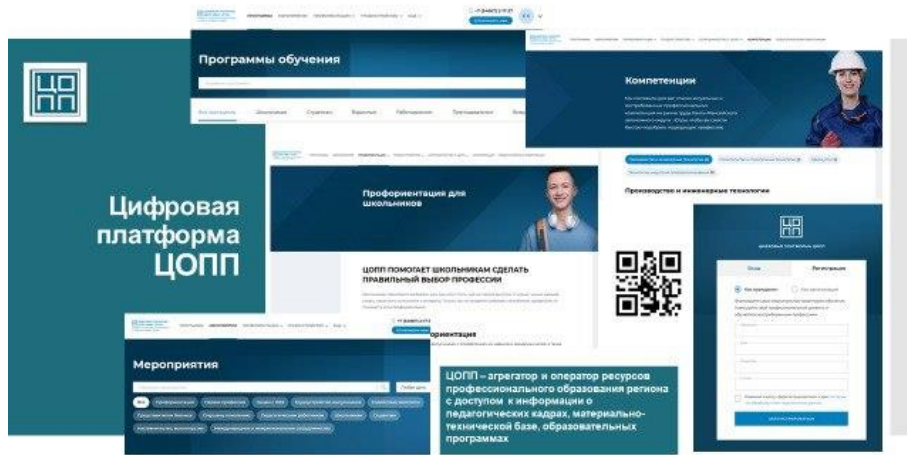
ЦОПП

Цифровая платформа ЦОПП

Программы обучения

Компетенции

Профориентация для школьников

ЦОПП ПОМОГАЕТ ШКОЛЬНИКАМ СДЕЛАТЬ ПРАВИЛЬНЫЙ ВЫБОР ПРОФЕССИИ

Производство и инженерные технологии

Вход

Регистрация

Мероприятия

ЦОПП – агрегатор и оператор ресурсов профессионального образования региона с доступом к информации о педагогических кадрах, материально-технической базе, образовательных программах